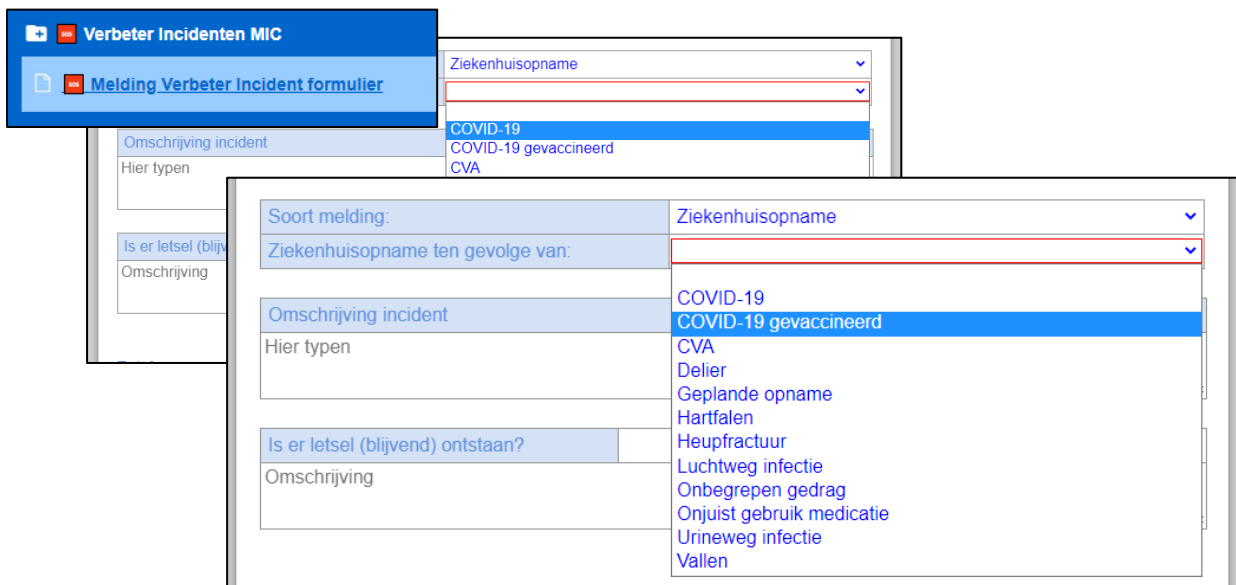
sos Verbeter Incidenten MIC

sos Melding Verbeter Incident formulier

Ziekenhuisopname

COVID-19
COVID-19 gevaccineerd
CVA

Omschrijving incident
Hier typen

Is er letsel (blijv

Omschrijving

Soort melding: Ziekenhuisopname
Ziekenhuisopname ten gevolge van:

COVID-19
COVID-19 gevaccineerd
CVA
Delier
Geplande opname
Hartfalen
Heupfractuur
Luchtweg infectie
Onbegrepen gedrag
Onjuist gebruik medicatie
Urineweg infectie
Vallen

Omschrijving incident
Hier typen

Is er letsel (blijvend) ontstaan?
Omschrijving